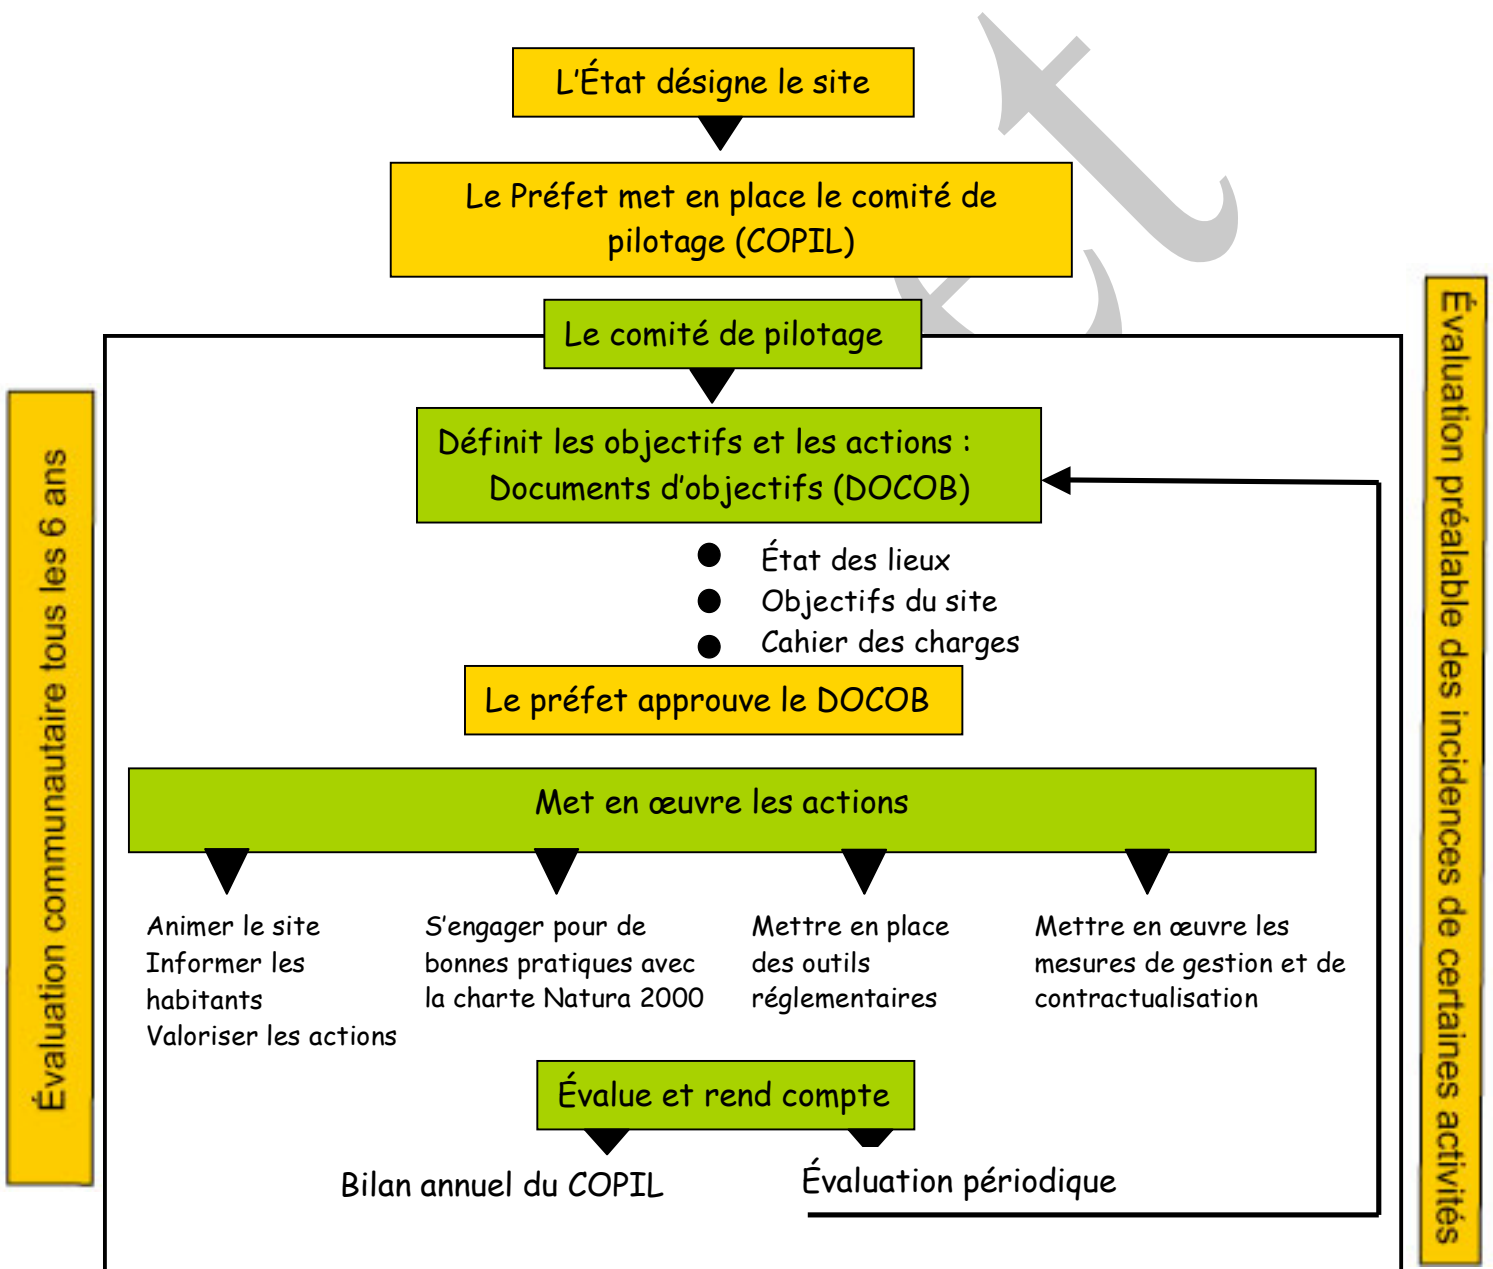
L'État désigne le site

Le Préfet met en place le comité de pilotage (COPIL)

Le comité de pilotage

Définit les objectifs et les actions : Documents d'objectifs (DOCOB)

État des lieux
Objectifs du site
Cahier des charges

Le préfet approuve le DOCOB

Met en œuvre les actions

Animer le site
Informer les habitants
Valoriser les actions

S'engager pour de bonnes pratiques avec la charte Natura 2000

Mettre en place des outils réglementaires

Mettre en œuvre les mesures de gestion et de contractualisation

Évalue et rend compte

Bilan annuel du COPIL

Évaluation périodique

Évaluation communautaire tous les 6 ans

Évaluation préalable des incidences de certaines activités